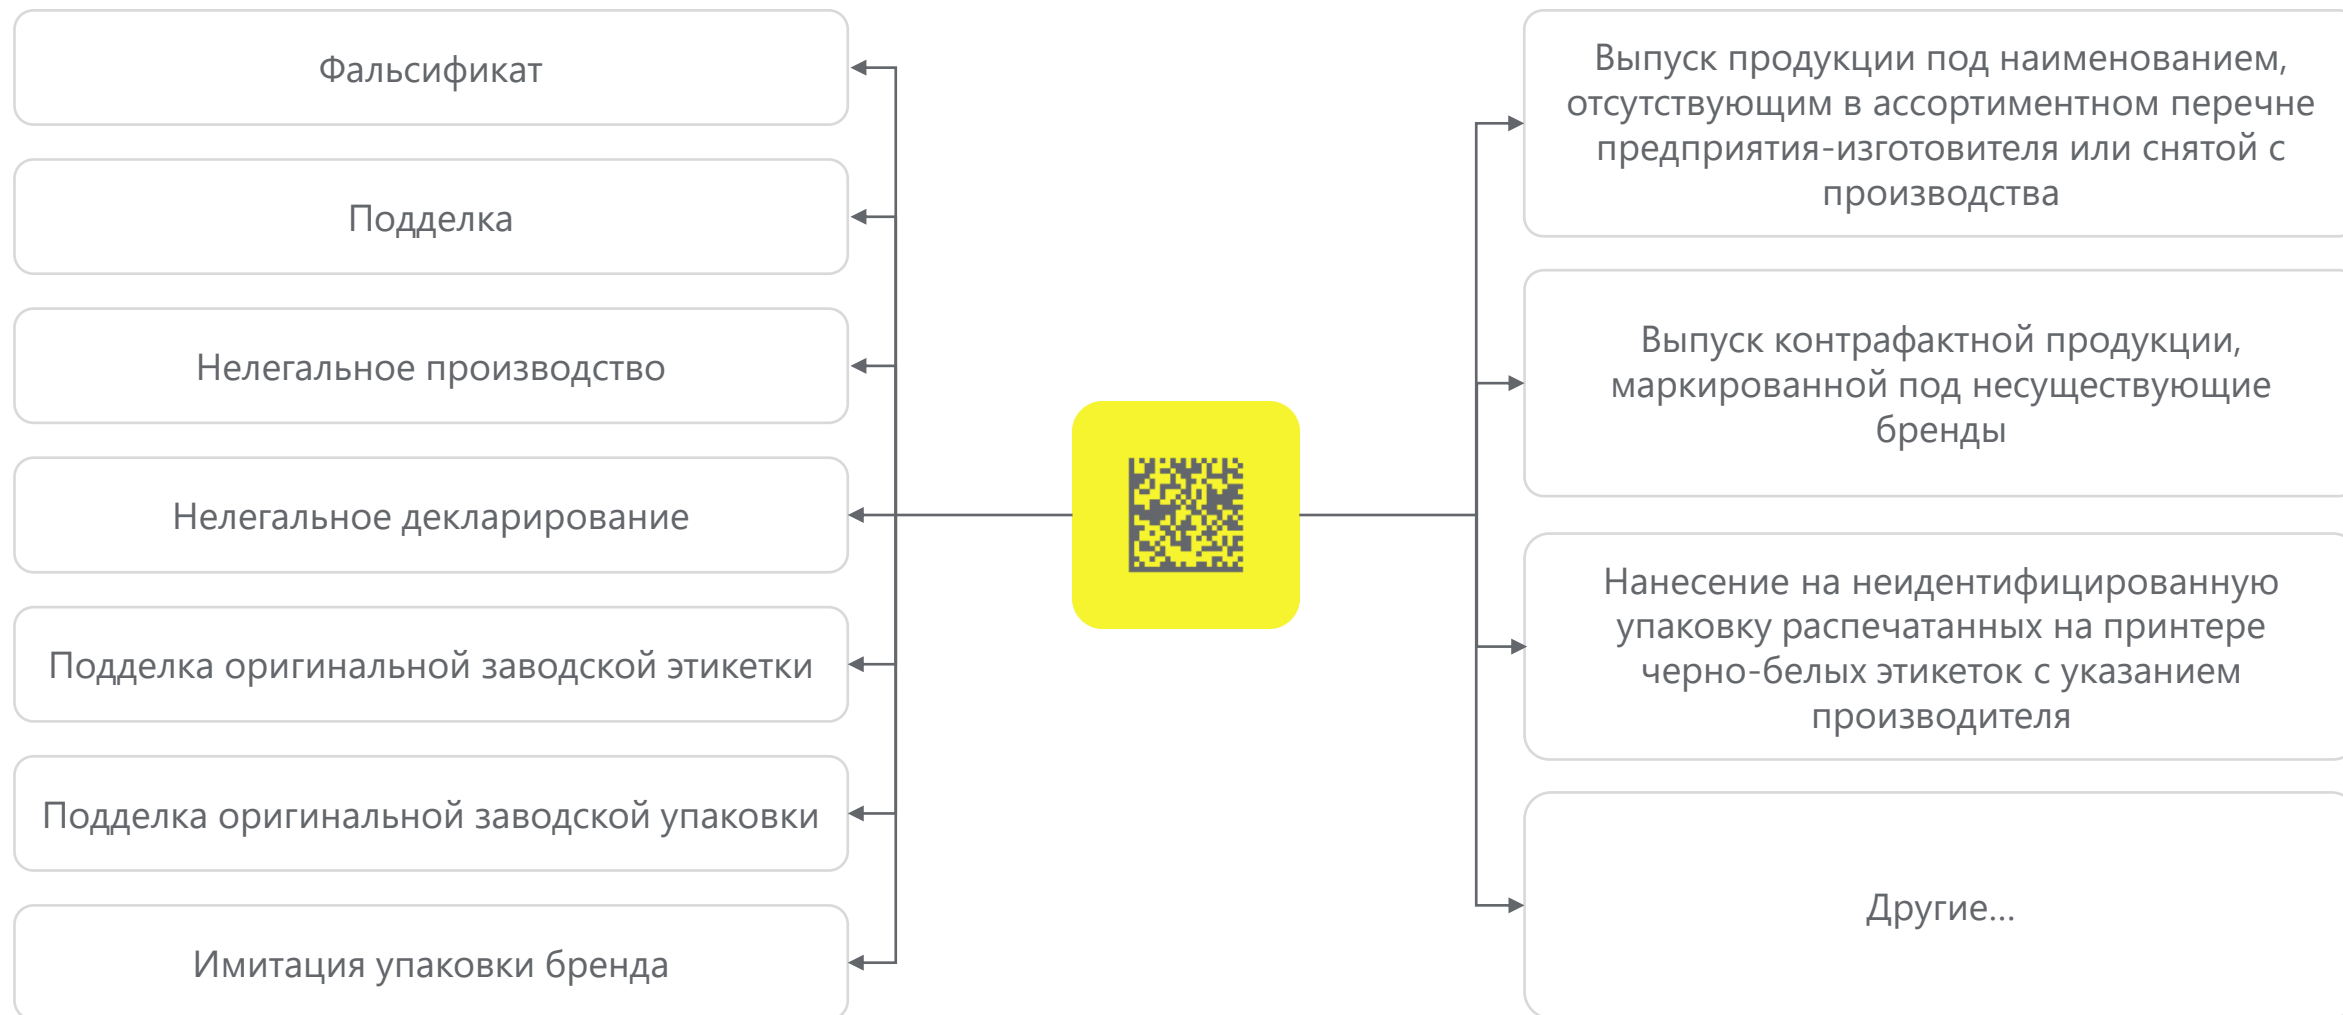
Фальсификат

Подделка

Нелегальное производство

Нелегальное декларирование

Подделка оригинальной заводской этикетки

Подделка оригинальной заводской упаковки

Имитация упаковки бренда

Выпуск продукции под наименованием, отсутствующим в ассортиментном перечне предприятия-изготовителя или снятой с производства

Выпуск контрафактной продукции, маркированной под несуществующие бренды

Нанесение на неидентифицированную упаковку распечатанных на принтере черно-белых этикеток с указанием производителя

Другие...